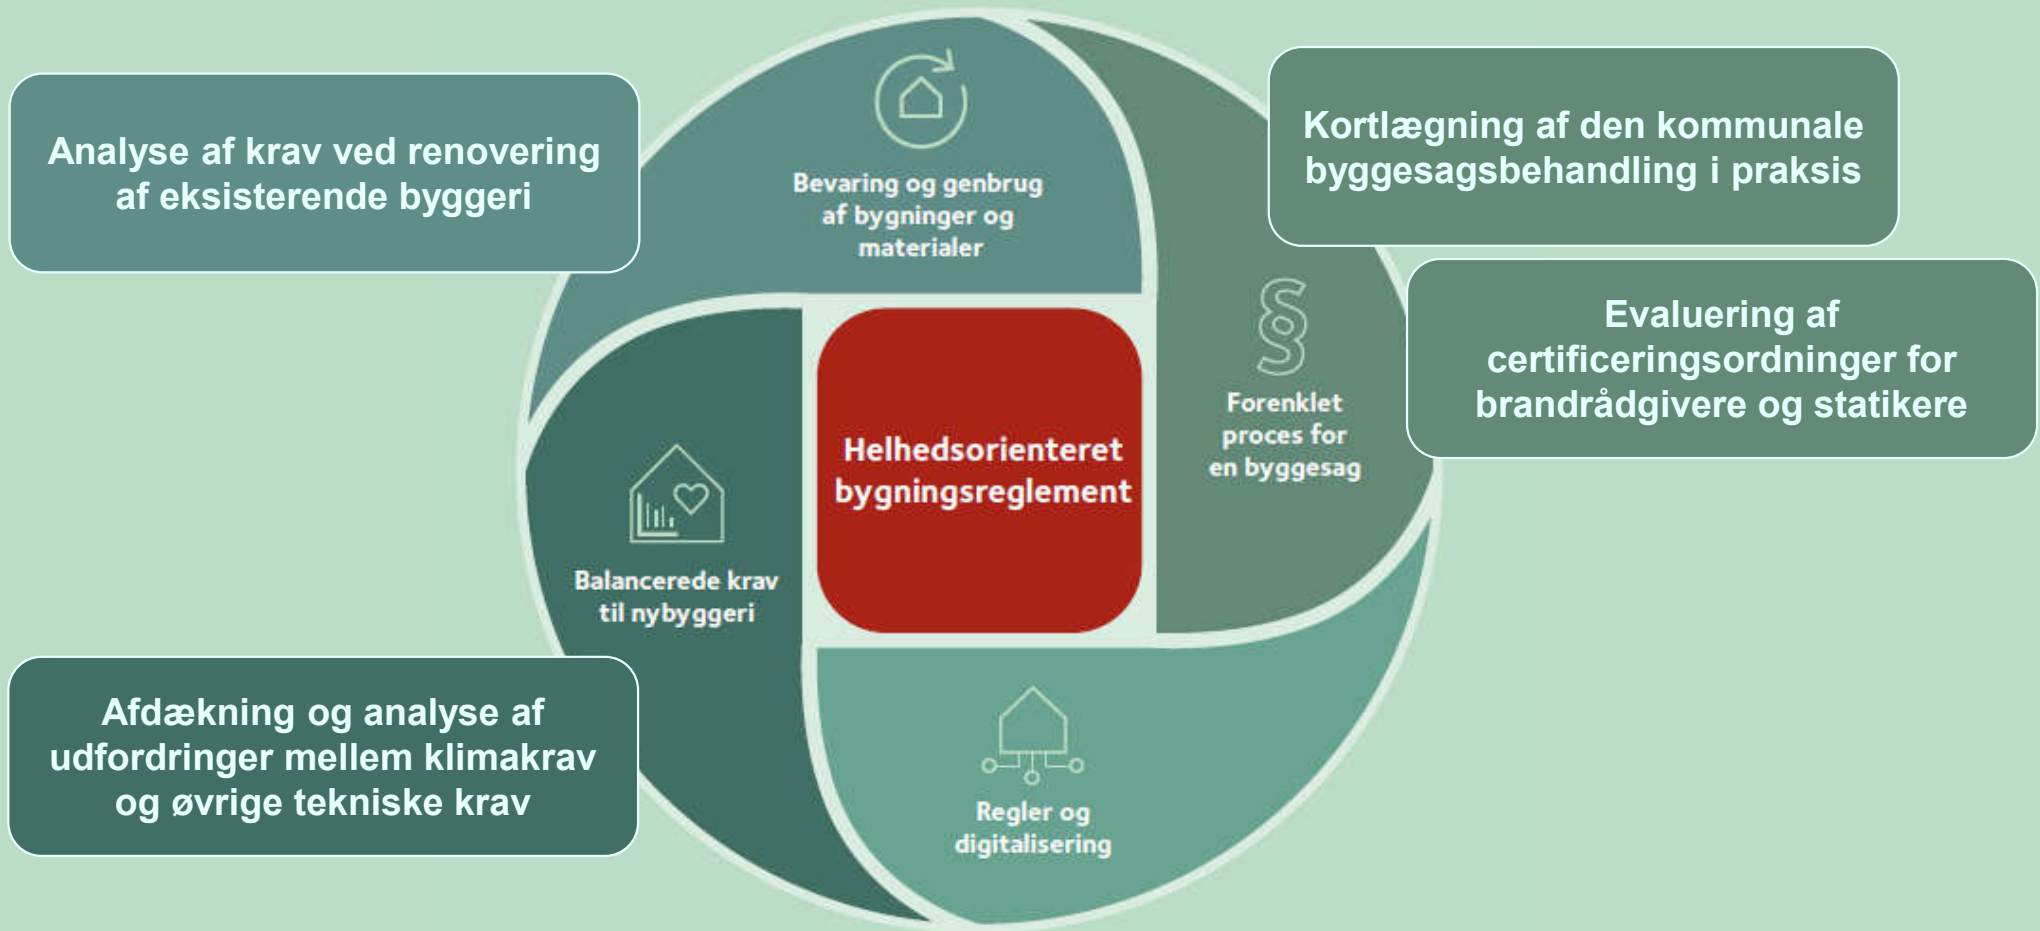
Analyse af krav ved renovering af eksisterende byggeri

Bevaring og genbrug af bygninger og materialer

Kortlægning af den kommunale byggesagsbehandling i praksis

§

Forenklet proces for en byggesag

Evaluering af certificeringsordninger for brandrådgivere og statikere

Helhedsorienteret bygningsreglement

Balancerede krav til nybyggeri

Afdækning og analyse af udfordringer mellem klimakrav og øvrige tekniske krav

Regler og digitalisering